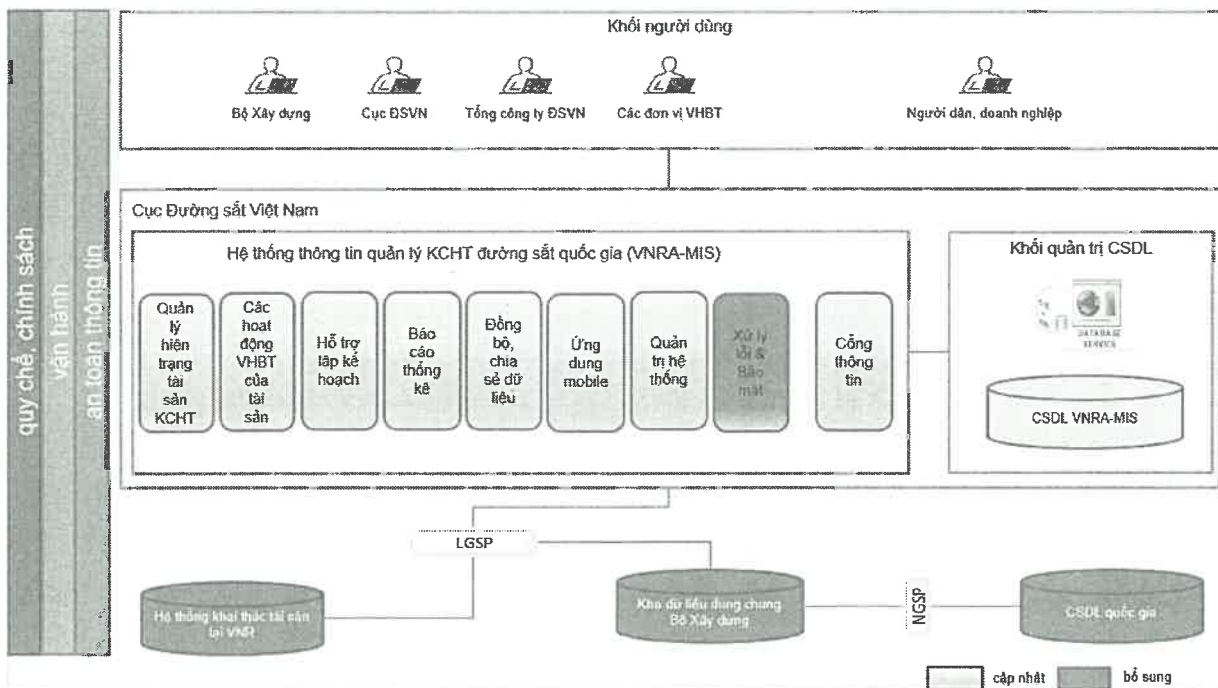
quy chế, chính sách
vận hành
an toàn thông tin

Khối người dùng

Bộ Xây dựng
Cục ĐSVN
Tổng công ty ĐSVN
Các đơn vị VHBT
Người dân, doanh nghiệp

Cục Đường sắt Việt Nam

Hệ thống thông tin quản lý KCHT đường sắt quốc gia (VNRA-MIS)

Quản lý hiện trạng tài sản KCHT
Các hoạt động VHBT của tài sản
Hỗ trợ lập kế hoạch
Báo cáo thống kê
Đồng bộ, chia sẻ dữ liệu
Ứng dung mobile
Quản trị hệ thống
Xử lý lỗi & Bảo mật
Cổng thông tin

Khối quản trị CSDL

DATABASE SERVICE

CSDL VNRA-MIS

LGSP

Hệ thống khai thác tài sản tại VNR

Kho dữ liệu dùng chung Bộ Xây dựng

NGSP

CSDL quốc gia

cập nhật
bổ sung